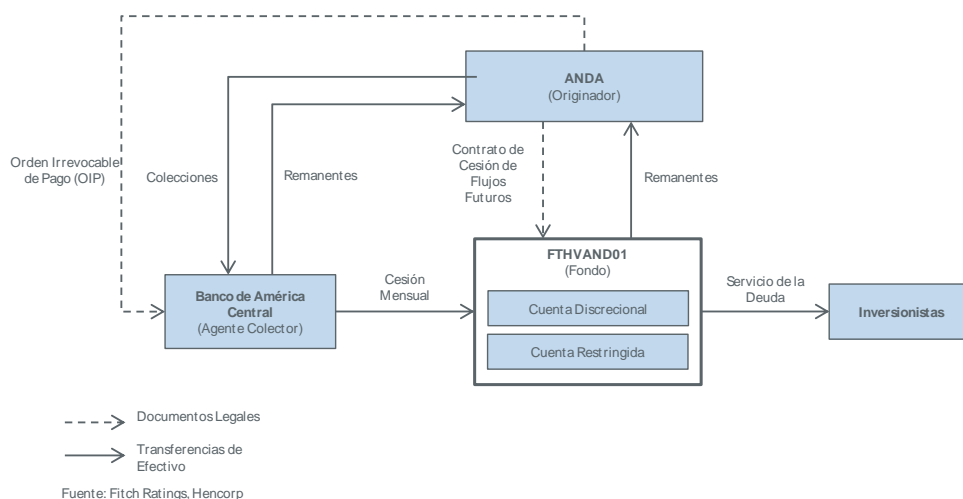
ANDA
(Originador)

Orden Irrevocable de Pago (OIP)

Colecciones

Remanentes

Contrato de Cesión de Flujos Futuros

Remanentes

FTHVAND01
(Fondo)

Cuenta Discrecional

Cuenta Restringida

Banco de América Central
(Agente Colector)

Cesión Mensual

Servicio de la Deuda

Inversionistas

Documentos Legales

Transferencias de Efectivo

Fuente: Fitch Ratings, Hencorp